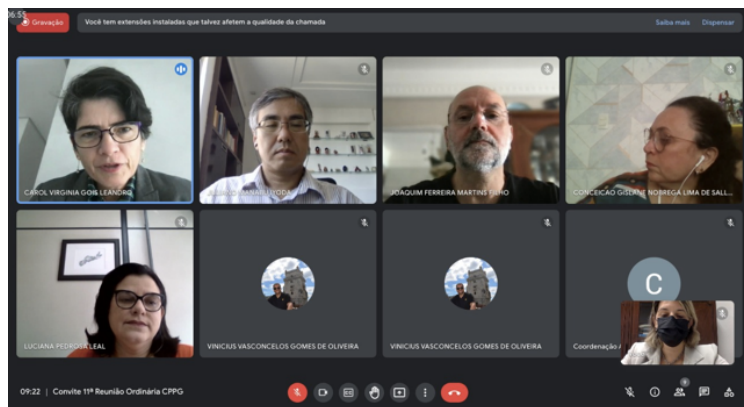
06:55
Gravação
Você tem extensões instaladas que talvez afetem a qualidade da chamada
Saiba mais
Dispensar

CAROL VIRGINIA GOIS LEANDRO
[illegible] YODA
JOAQUIM FERREIRA MARTINS FILHO
CONCEICAO GISLANE NOBREGA LIMA DE SALL...
LUCIANA PEDROSA LEAL
VINICIUS VASCONCELOS GOMES DE OLIVEIRA
VINICIUS VASCONCELOS GOMES DE OLIVEIRA
C
Coordenação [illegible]

09:22 | Convite 11ª Reunião Ordinária CPPG
9